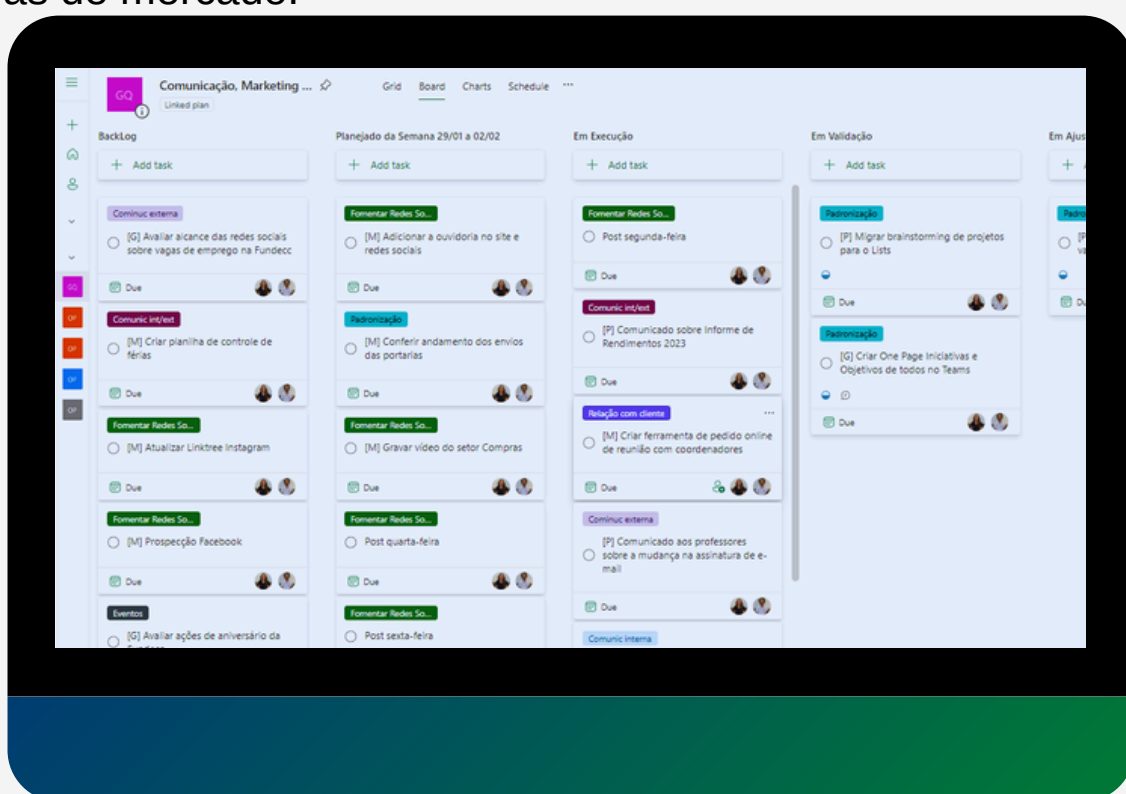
as de mercado.

GQ Comunicação, Marketing ...
Linked plan

Grid Board Charts Schedule ···

GQ
OP
OP
OP
OP

BackLog

+ Add task

Cominuc externa
[G] Avaliar alcance das redes sociais sobre vagas de emprego na Fundecc
Due

Comunic int/ext
[M] Criar planilha de controle de férias
Due

Fomentar Redes So...
[M] Atualizar Linktree Instagram
Due

Fomentar Redes So...
[M] Prospecção Facebook
Due

Eventos
[G] Avaliar ações de aniversário da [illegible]

Planejado da Semana 29/01 a 02/02

+ Add task

Fomentar Redes So...
[M] Adicionar a ouvidoria no site e redes sociais
Due

Padronização
[M] Conferir andamento dos envios das portarias
Due

Fomentar Redes So...
[M] Gravar vídeo do setor Compras
Due

Fomentar Redes So...
Post quarta-feira
Due

Fomentar Redes So...
Post sexta-feira

Em Execução

+ Add task

Fomentar Redes So...
Post segunda-feira
Due

Comunic int/ext
[P] Comunicado sobre Informe de Rendimentos 2023
Due

Relação com cliente
···
[M] Criar ferramenta de pedido online de reunião com coordenadores
Due

Cominuc externa
[P] Comunicado aos professores sobre a mudança na assinatura de e-mail
Due

Comunic interna

Em Validação

+ Add task

Padronização
[P] Migrar brainstorming de projetos para o Lists
Due

Padronização
[G] Criar One Page Iniciativas e Objetivos de todos no Teams
Due

Em Ajus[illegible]
+ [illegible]
Padro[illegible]
[P] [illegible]
Du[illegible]